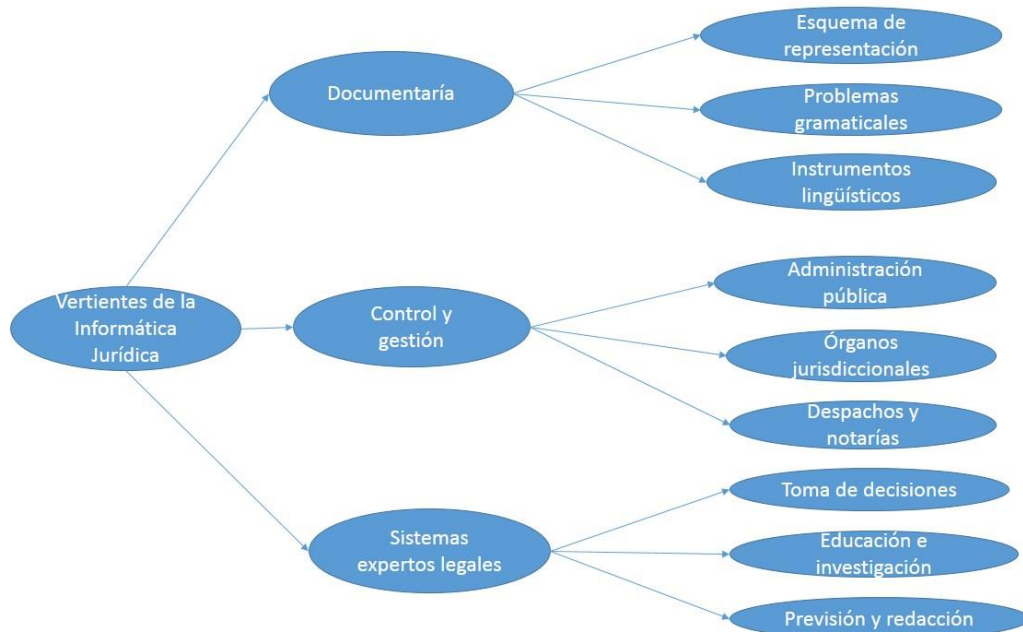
Vertientes de la Informática Jurídica

Documentaría

Esquema de representación

Problemas gramaticales

Instrumentos lingüísticos

Control y gestión

Administración pública

Órganos jurisdiccionales

Despachos y notarías

Sistemas expertos legales

Toma de decisiones

Educación e investigación

Previsión y redacción